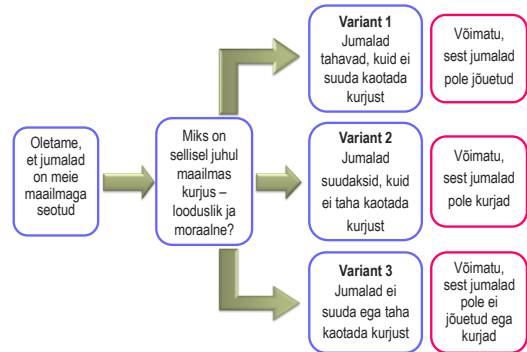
Oletame, et jumalad on meie maailmaga seotud

Miks on sellisel juhul maailmas kurjus – looduslik ja moraalne?

**Variant 1**
Jumalad tahavad, kuid ei suuda kaotada kurjust

Võimatu, sest jumalad pole jõuetud

**Variant 2**
Jumalad suudaksid, kuid ei taha kaotada kurjust

Võimatu, sest jumalad pole kurjad

**Variant 3**
Jumalad ei suuda ega taha kaotada kurjust

Võimatu, sest jumalad pole ei jõuetud ega kurjad